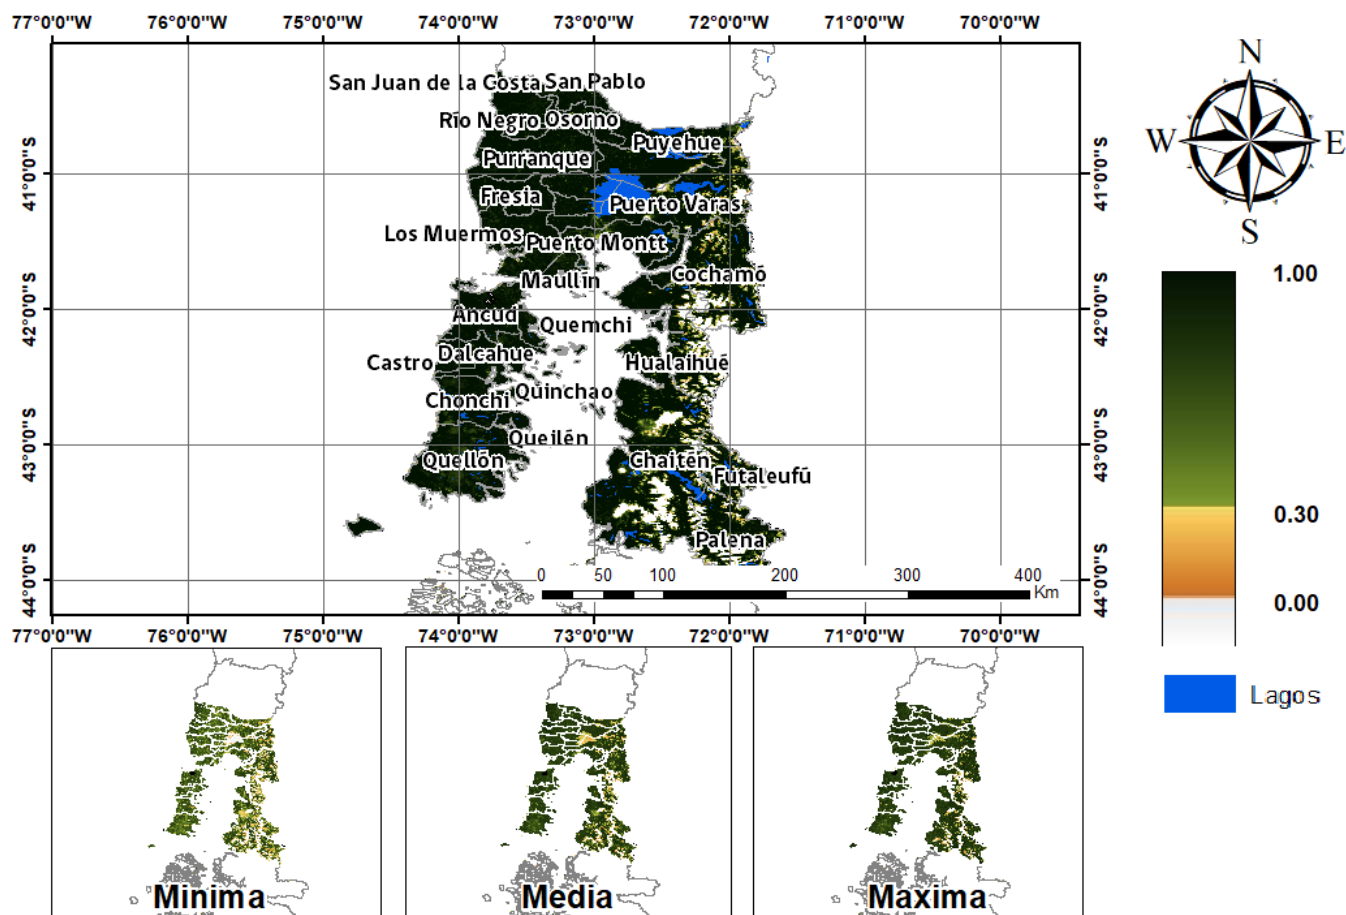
77°0'0"W 76°0'0"W 75°0'0"W 74°0'0"W 73°0'0"W 72°0'0"W 71°0'0"W 70°0'0"W

San Juan de la Costa San Pablo
Río Negro Osorno
Puyehue
Purranque
Fresia
Puerto Varas
Los Muermos
Puerto Montt
Cochamó
Maullín
Ancud
Quemchi
Castro
Dalcahue
Hualaihué
Chonchi
Quinchao
Queilén
Quellón
Chaitén
Futaleufú
Palena

0 50 100 200 300 400 Km

41°0'0"S 42°0'0"S 43°0'0"S 44°0'0"S

41°0'0"S 42°0'0"S 43°0'0"S 44°0'0"S

77°0'0"W 76°0'0"W 75°0'0"W 74°0'0"W 73°0'0"W 72°0'0"W 71°0'0"W 70°0'0"W

N
W E
S

1.00
0.30
0.00

Lagos

Minima
Media
Maxima